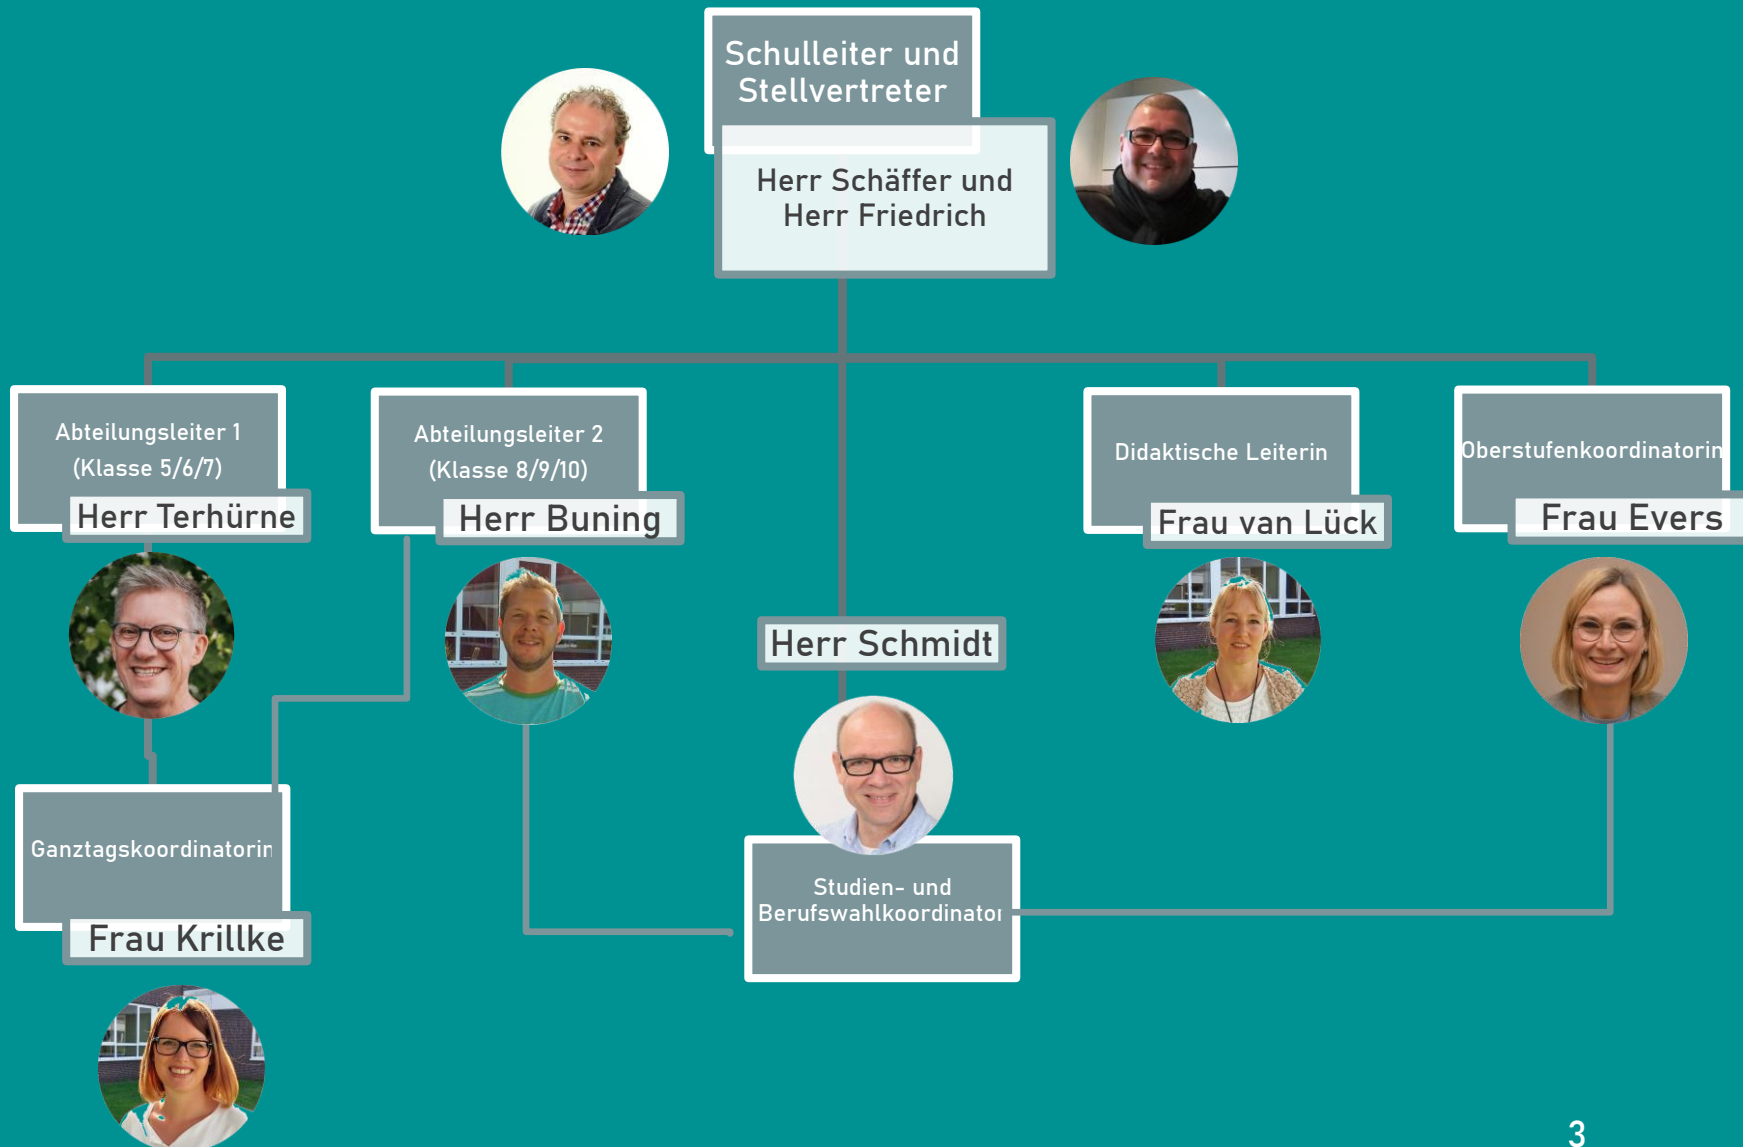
Schulleiter und Stellvertreter

Herr Schäffer und Herr Friedrich

Abteilungsleiter 1 (Klasse 5/6/7)

Herr Terhürne

Abteilungsleiter 2 (Klasse 8/9/10)

Herr Buning

Didaktische Leiterin

Frau van Lück

Oberstufenkoordinatorin

Frau Evers

Herr Schmidt

Ganztagskoordinatorin

Frau Krillke

Studien- und Berufswahlkoordinator

3